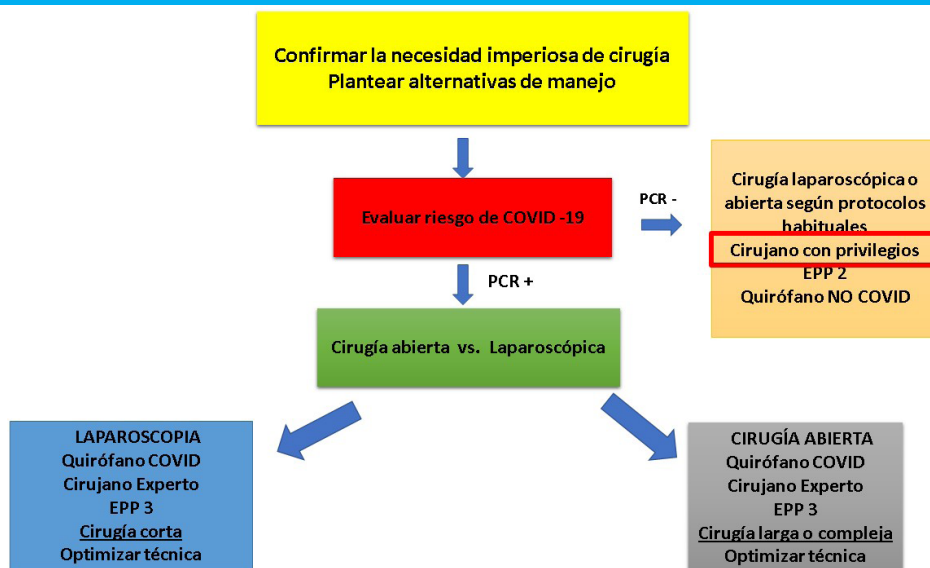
Confirmar la necesidad imperiosa de cirugía
Plantear alternativas de manejo

Evaluar riesgo de COVID -19

PCR -

Cirugía laparoscópica o abierta según protocolos habituales
Cirujano con privilegios
EPP 2
Quirófano NO COVID

PCR +

Cirugía abierta vs. Laparoscópica

LAPAROSCOPIA
Quirófano COVID
Cirujano Experto
EPP 3
Cirugía corta
Optimizar técnica

CIRUGÍA ABIERTA
Quirófano COVID
Cirujano Experto
EPP 3
Cirugía larga o compleja
Optimizar técnica